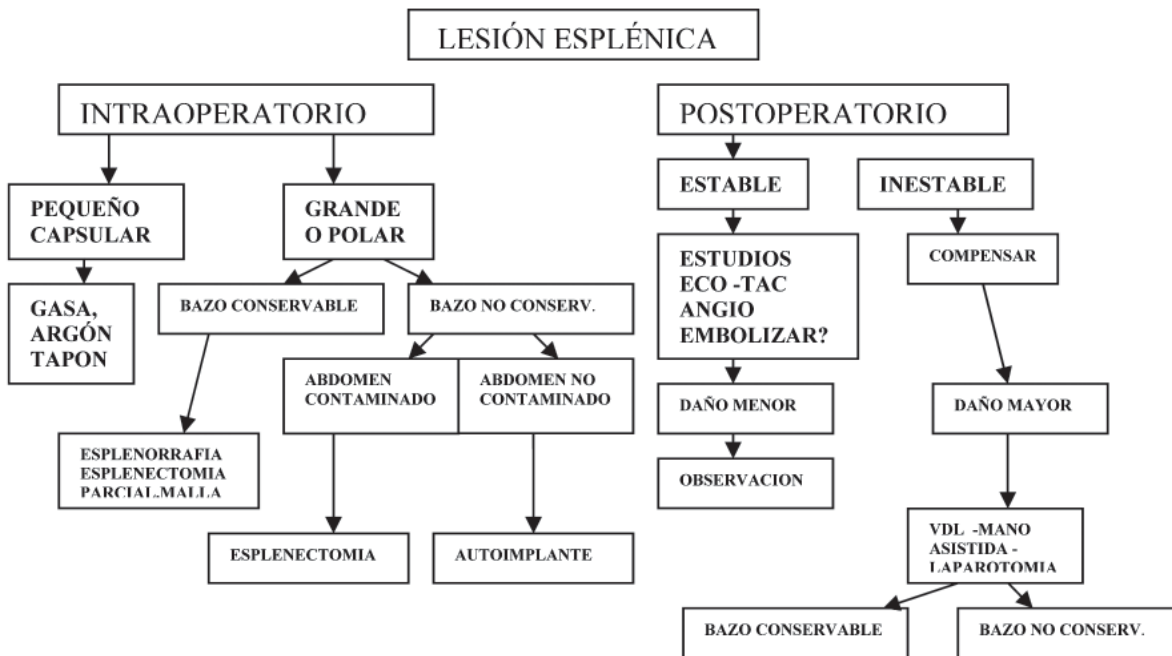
LESIÓN ESPLÉNICA

INTRAOPERATORIO

PEQUEÑO CAPSULAR

GASA, ARGÓN TAPON

GRANDE O POLAR

BAZO CONSERVABLE

ESPLENORRAFIA ESPLENECTOMIA PARCIAL,MALLA

BAZO NO CONSERV.

ABDOMEN CONTAMINADO

ESPLENECTOMIA

ABDOMEN NO CONTAMINADO

AUTOIMPLANTE

POSTOPERATORIO

ESTABLE

ESTUDIOS ECO -TAC ANGIO EMBOLIZAR?

DAÑO MENOR

OBSERVACION

INESTABLE

COMPENSAR

DAÑO MAYOR

VDL -MANO ASISTIDA - LAPAROTOMIA

BAZO CONSERVABLE

BAZO NO CONSERV.